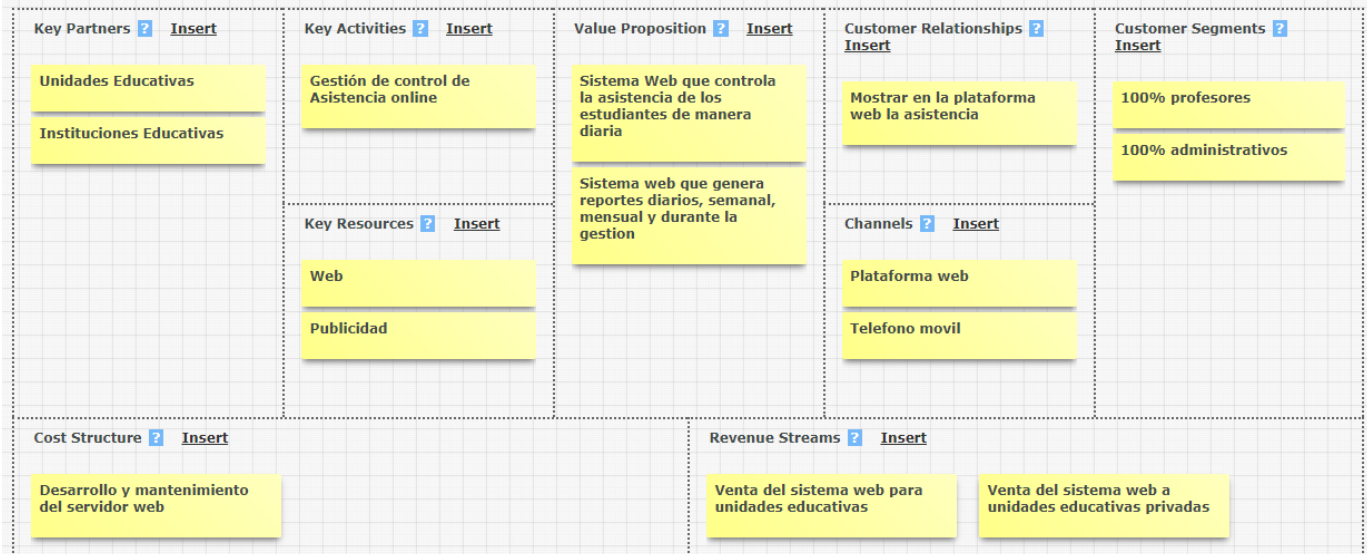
Key Partners ? Insert

Unidades Educativas

Instituciones Educativas

Key Activities ? Insert

Gestión de control de Asistencia online

Key Resources ? Insert

Web

Publicidad

Value Proposition ? Insert

Sistema Web que controla la asistencia de los estudiantes de manera diaria

Sistema web que genera reportes diarios, semanal, mensual y durante la gestion

Customer Relationships ? Insert

Mostrar en la plataforma web la asistencia

Channels ? Insert

Plataforma web

Telefono movil

Customer Segments ? Insert

100% profesores

100% administrativos

Cost Structure ? Insert

Desarrollo y mantenimiento del servidor web

Revenue Streams ? Insert

Venta del sistema web para unidades educativas

Venta del sistema web a unidades educativas privadas